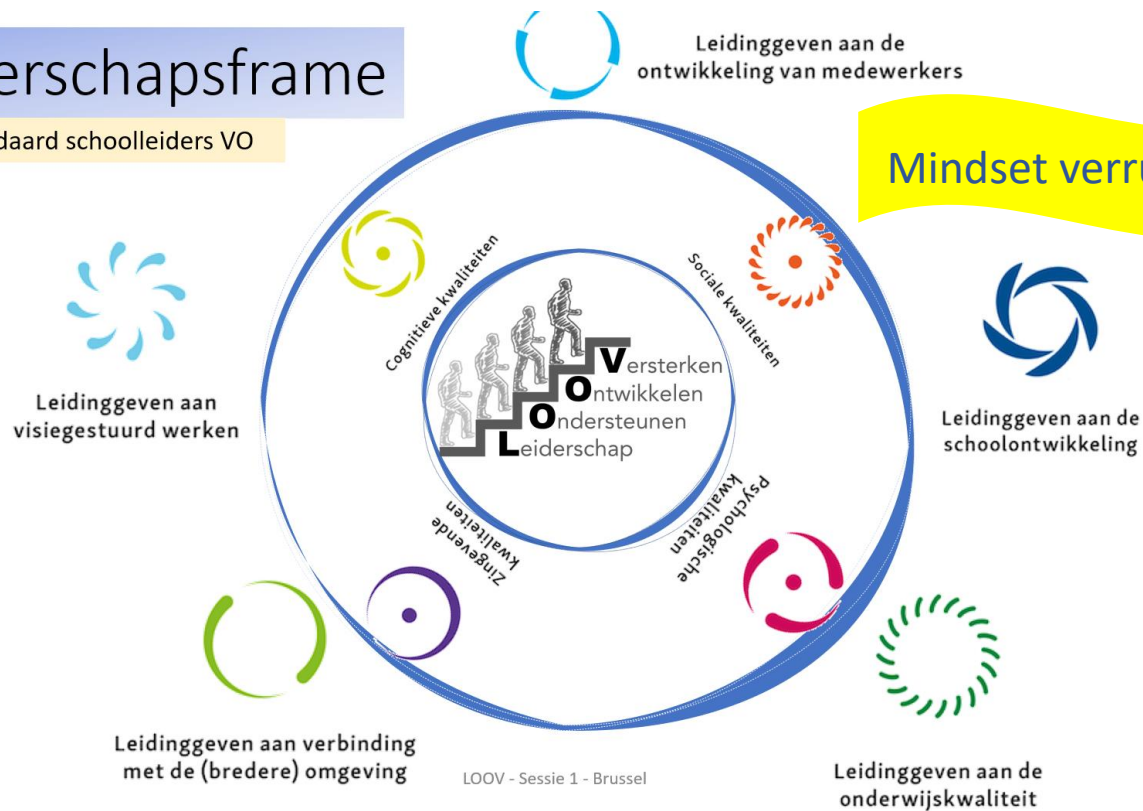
erschapsframe

daard schoolleiders VO

Leidinggeven aan de ontwikkeling van medewerkers

Mindset verru

Cognitieve kwaliteiten

Sociale kwaliteiten

Versterken
Ontwikkelen
Ondersteunen
Leiderschap

Leidinggeven aan visiegestuurd werken

Leidinggeven aan de schoolontwikkeling

Zingevende kwaliteiten

Psychologische kwaliteiten

Leidinggeven aan verbinding met de (bredere) omgeving

LOOV - Sessie 1 - Brussel

Leidinggeven aan de onderwijskwaliteit